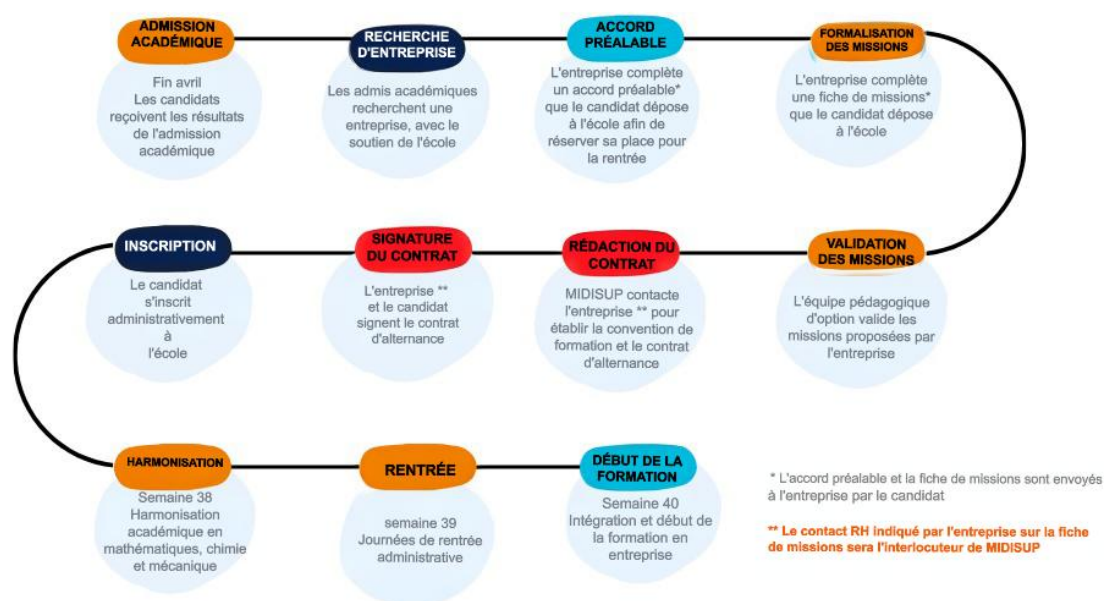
ADMISSION ACADÉMIQUE

Fin avril
Les candidats reçoivent les résultats de l'admission académique

RECHERCHE D'ENTREPRISE

Les admis académiques recherchent une entreprise, avec le soutien de l'école

ACCORD PRÉALABLE

L'entreprise complète un accord préalable* que le candidat dépose à l'école afin de réserver sa place pour la rentrée

FORMALISATION DES MISSIONS

L'entreprise complète une fiche de missions* que le candidat dépose à l'école

VALIDATION DES MISSIONS

L'équipe pédagogique d'option valide les missions proposées par l'entreprise

RÉDACTION DU CONTRAT

MIDISUP contacte l'entreprise ** pour établir la convention de formation et le contrat d'alternance

SIGNATURE DU CONTRAT

L'entreprise ** et le candidat signent le contrat d'alternance

INSCRIPTION

Le candidat s'inscrit administrativement à l'école

HARMONISATION

Semaine 38
Harmonisation académique en mathématiques, chimie et mécanique

RENTRÉE

semaine 39
Journées de rentrée administrative

DÉBUT DE LA FORMATION

Semaine 40
Intégration et début de la formation en entreprise

* L'accord préalable et la fiche de missions sont envoyés à l'entreprise par le candidat

** Le contact RH indiqué par l'entreprise sur la fiche de missions sera l'interlocuteur de MIDISUP